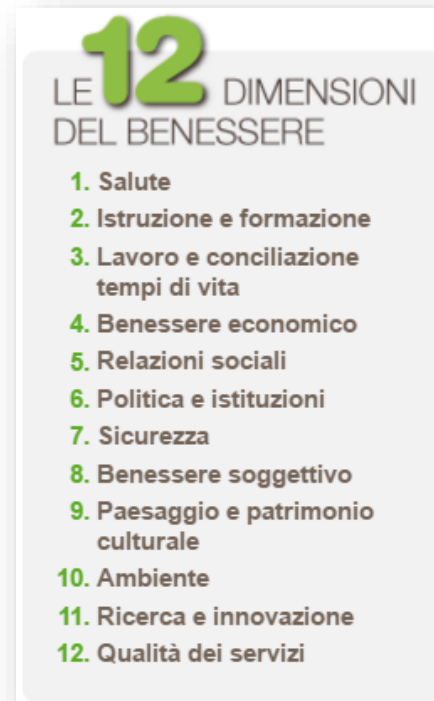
LE 12 DIMENSIONI DEL BENESSERE

1. Salute
2. Istruzione e formazione
3. Lavoro e conciliazione tempi di vita
4. Benessere economico
5. Relazioni sociali
6. Politica e istituzioni
7. Sicurezza
8. Benessere soggettivo
9. Paesaggio e patrimonio culturale
10. Ambiente
11. Ricerca e innovazione
12. Qualità dei servizi